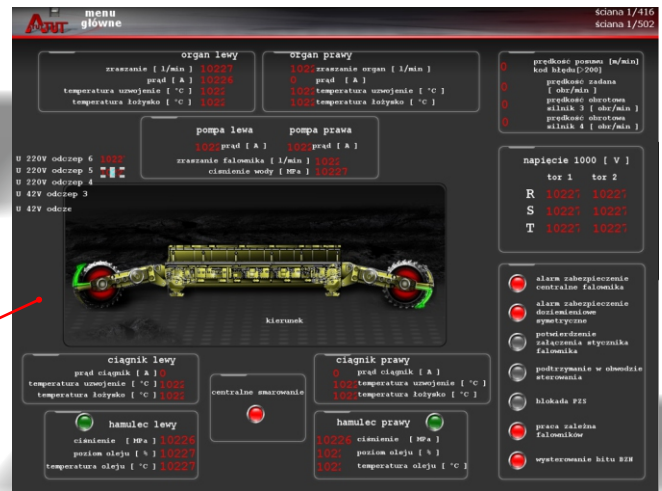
menu główne

ściana 1/416
ściana 1/502

organ lewy
zraszanie [ l/min ] 10227
prąd [ A ] 10226
temperatura uzwojenie [ °C ] 1022
temperatura łożysko [ °C ] 1022

organ prawy
1022 zraszanie organ [ l/min ]
0 prąd [ A ]
1022 temperatura uzwojenie [ °C ]
1022 temperatura łożysko [ °C ]

0 prędkość posuwu [m/min]
kod błędu[>200]
0 prędkość zadana [ obr/min ]
0 prędkość obrotowa silnik 3 [ obr/min ]
0 prędkość obrotowa silnik 4 [ obr/min ]

pompa lewa
pompa prawa
1022 prąd [ A ] 1022
zraszanie falownika [ l/min ] 1022
ciśnienie wody [ MPa ] 10227

U 220V odczep 6 1022
U 220V odczep 5
U 220V odczep 4
U 42V odczep 3
U 42V odcze

napięcie 1000 [ V ]
tor 1 tor 2
R 10227 10227
S 10227 10227
T 10227 10227

kierunek

alarm zabezpieczenie centralne falownika
alarm zabezpieczenie doziemieniowe symetryczne
potwierdzenie załączenia stycznika falownika
podtrzymanie w obwodzie sterowania
blokada PZS
praca zależna falowników
wysterowanie bitu DZN

ciągnik lewy
prąd ciągnik [ A ] 0
temperatura uzwojenie [ °C ] 1022
temperatura łożysko [ °C ] 1022

centralne smarowanie

ciągnik prawy
0 prąd ciągnik [ A ]
1022 temperatura uzwojenie [ °C ]
1022 temperatura łożysko [ °C ]

hamulec lewy
ciśnienie [ MPa ] 10226
poziom oleju [ % ] 10227
temperatura oleju [ °C ] 10227

hamulec prawy
10226 ciśnienie [ MPa ]
1022 poziom oleju [ % ]
1022 temperatura oleju [ °C ]